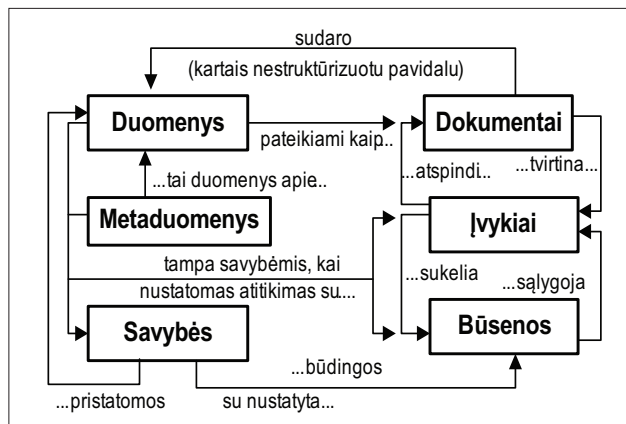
sudaro
(kartais nestruktūrizuotu pavidalu)

Duomenys

pateikiami kaip..

Dokumentai

...tai duomenys apie..

...atspindi..

...tvirtina...

Metaduomenys

Įvykiai

tampa savybėmis, kai
nustatomas atitikimas su....

...sukelia

...sąlygoja

Savybės

Būsenos

...būdingos

...pristatomos

su nustatyta...